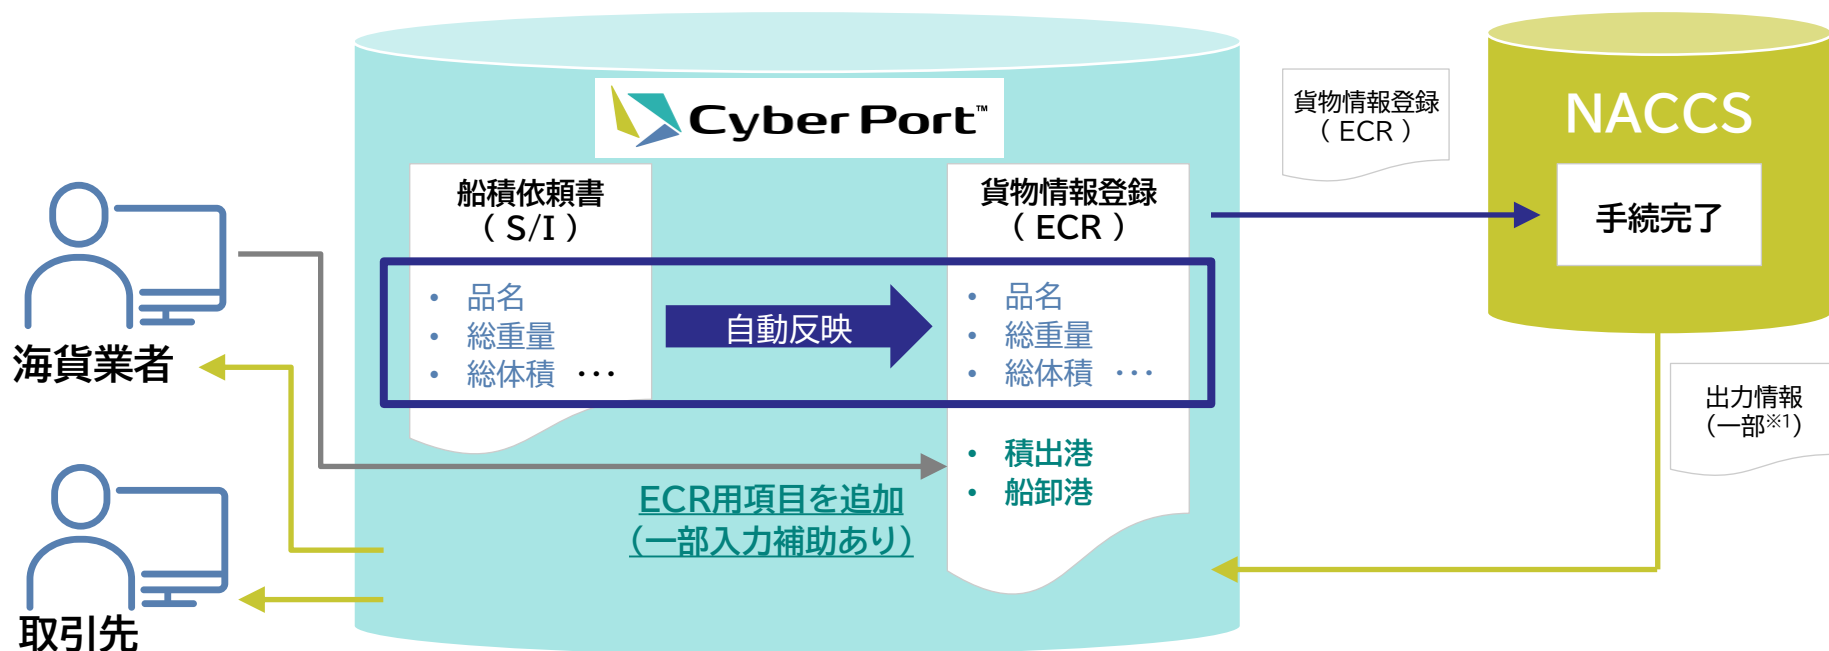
Cyber Port™

船積依頼書
（S/I）

• 品名
• 総重量
• 総体積 ・・・

自動反映

貨物情報登録
（ECR）

• 品名
• 総重量
• 総体積 ・・・

• 積出港
• 船卸港

ECR用項目を追加
（一部入力補助あり）

貨物情報登録
（ECR）

NACCS

手続完了

出力情報
（一部※1）

海貨業者

取引先